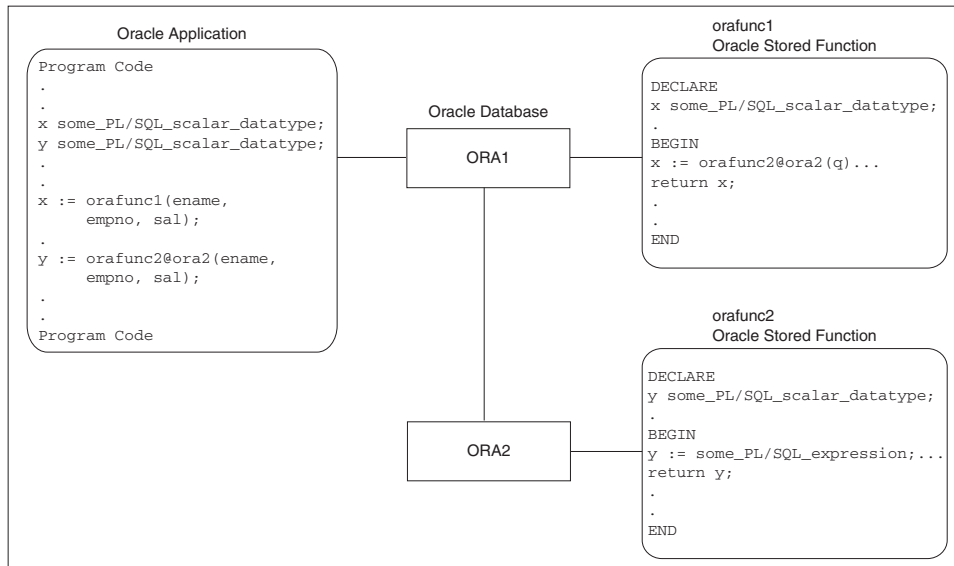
Oracle Application

Program Code
.
.
x some_PL/SQL_scalar_datatype;
y some_PL/SQL_scalar_datatype;
.
.
x := orafunc1(ename, empno, sal);
.
y := orafunc2@ora2(ename, empno, sal);
.
.
Program Code

Oracle Database

ORA1

ORA2

orafunc1
Oracle Stored Function

DECLARE
x some_PL/SQL_scalar_datatype;
.
BEGIN
x := orafunc2@ora2(q)...
return x;
.
.
END

orafunc2
Oracle Stored Function

DECLARE
y some_PL/SQL_scalar_datatype;
.
BEGIN
y := some_PL/SQL_expression;...
return y;
.
.
END